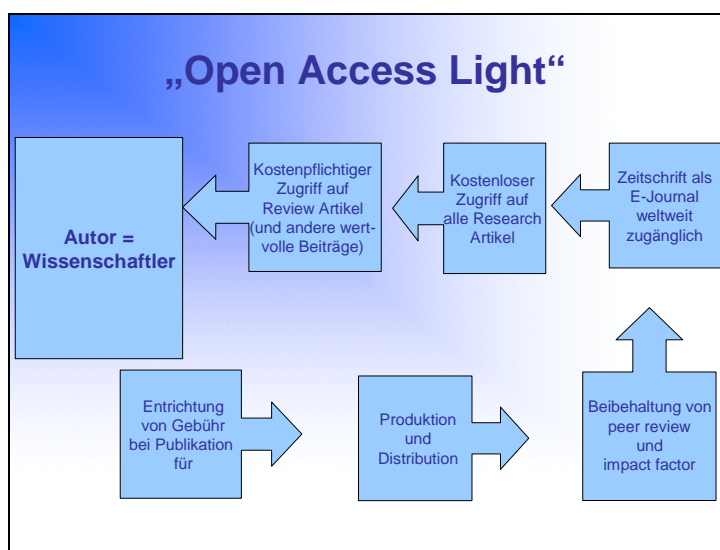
„Open Access Light“

Autor = Wissenschaftler

Kostenpflichtiger Zugriff auf Review Artikel (und andere wertvolle Beiträge)

Kostenloser Zugriff auf alle Research Artikel

Zeitschrift als E-Journal weltweit zugänglich

Entrichtung von Gebühr bei Publikation für

Produktion und Distribution

Beibehaltung von peer review und impact factor